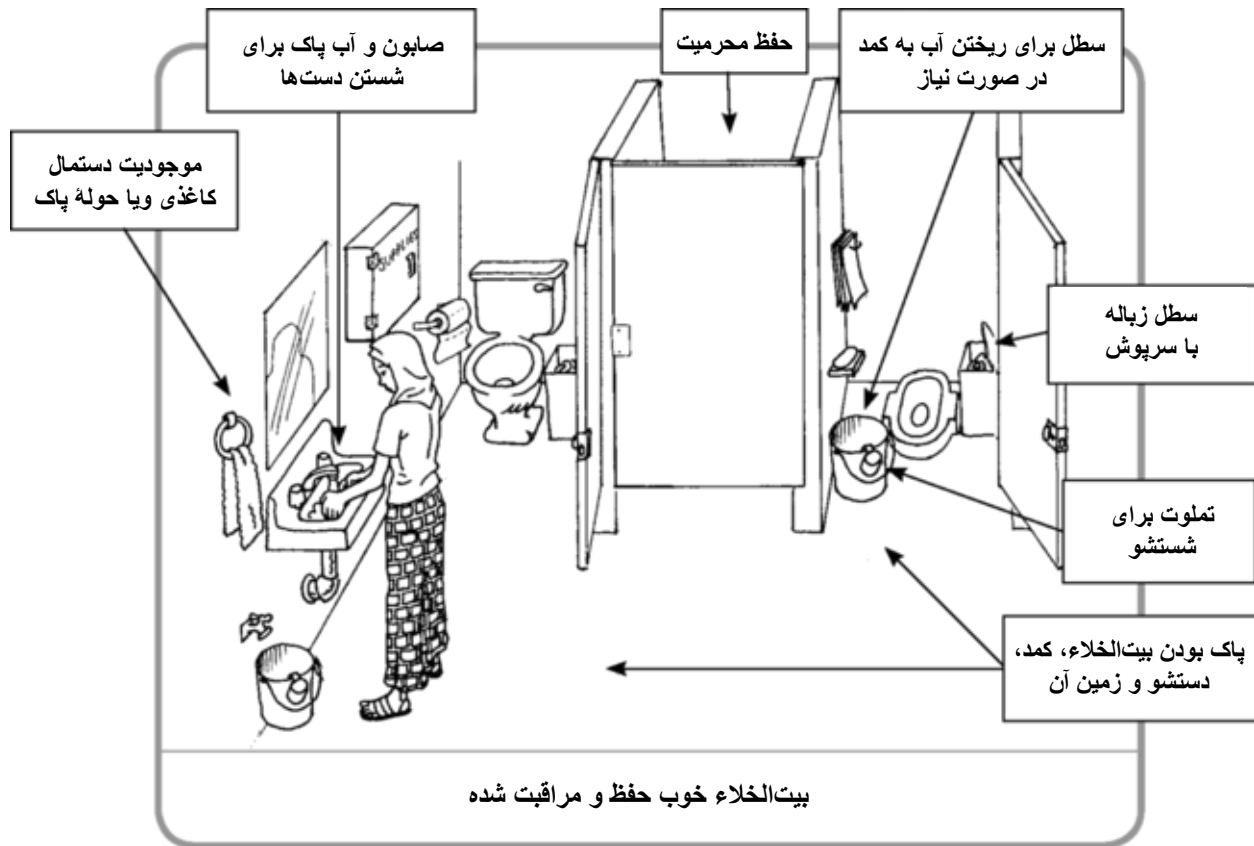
صابون و آب پاک برای شستن دست‌ها

حفظ محرمیت

سطل برای ریختن آب به کمد در صورت نیاز

موجودیت دستمال کاغذی ویا حولۀ پاک

SUPPLIES

سطل زباله با سرپوش

تملوت برای شستشو

پاک بودن بیت‌الخلاء، کمد، دستشو و زمین آن

بیت‌الخلاء خوب حفظ و مراقبت شده